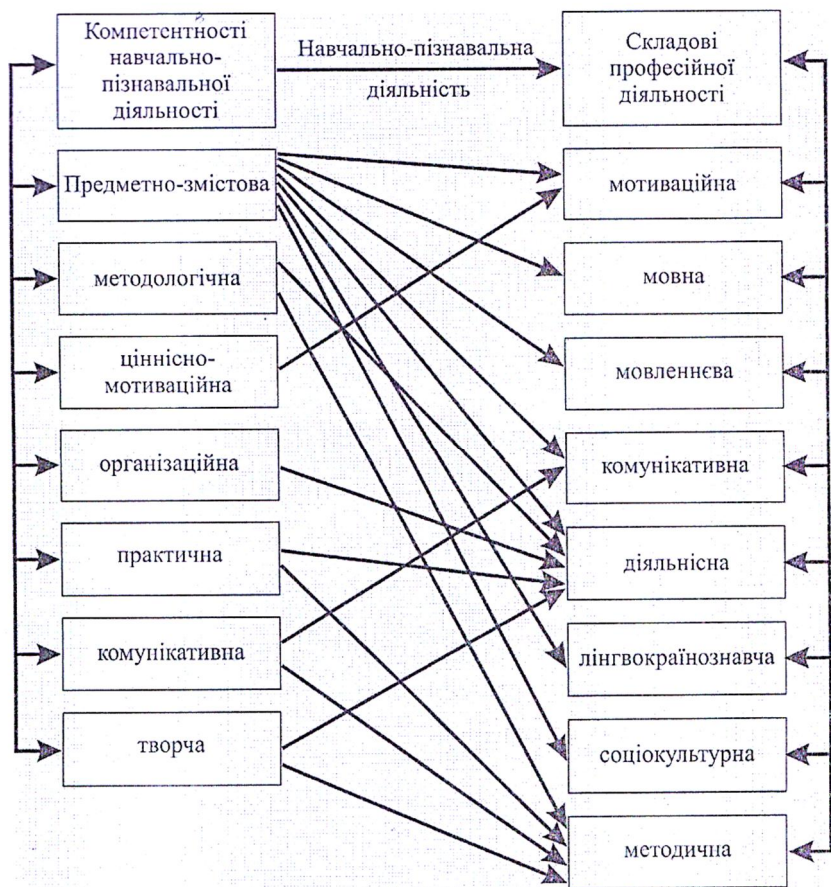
Компетентності навчально-пізнавальної діяльності

Навчально-пізнавальна діяльність

Складові професійної діяльності

Предметно-змістова

методологічна

ціннісно-мотиваційна

організаційна

практична

комунікативна

творча

мотиваційна

мовна

мовленнєва

комунікативна

діяльнісна

лінгвокраїнознавча

соціокультурна

методична